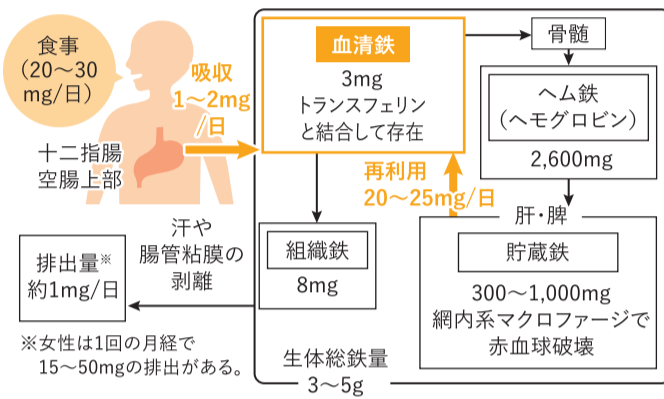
食事
（20～30mg/日）

吸収
1～2mg/日

十二指腸
空腸上部

血清鉄
3mg
トランスフェリンと結合して存在

骨髄

ヘム鉄
（ヘモグロビン）
2,600mg

再利用
20～25mg/日

肝・脾

汗や
腸管粘膜の
剥離

排出量※
約1mg/日

組織鉄
8mg

貯蔵鉄
300～1,000mg
網内系マクロファージで
赤血球破壊

※女性は1回の月経で
15～50mgの排出がある。

生体総鉄量
3～5g